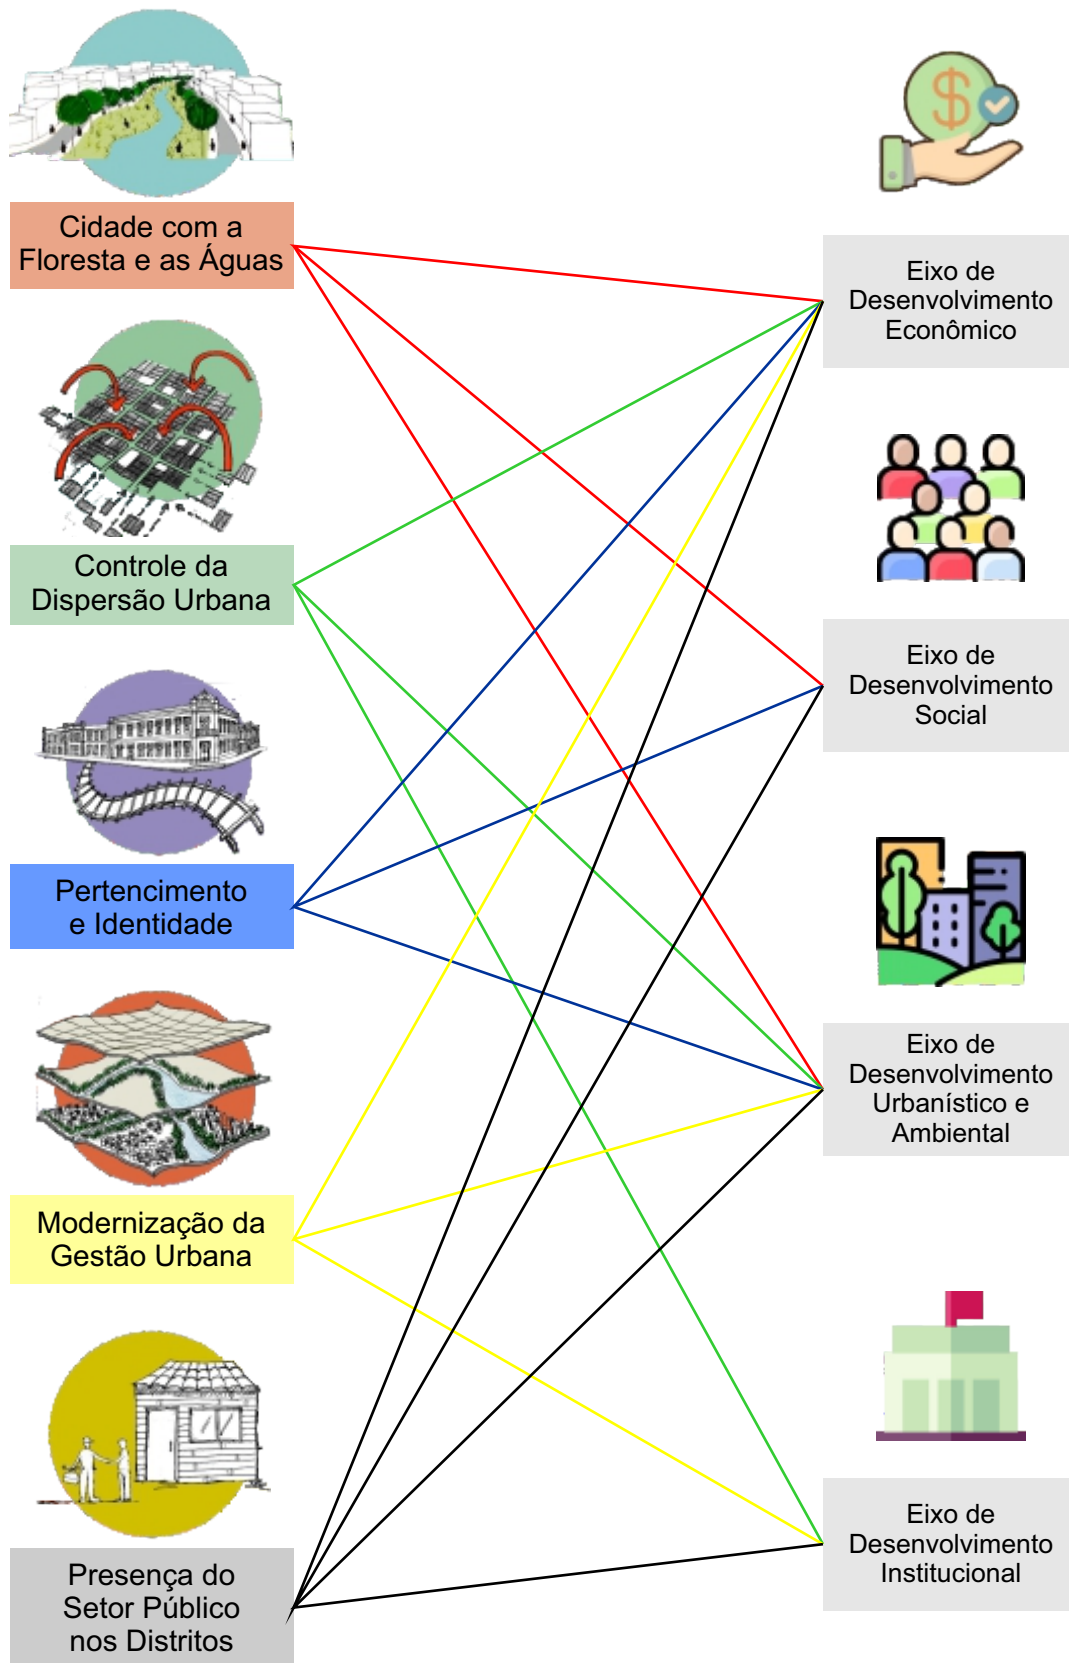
Cidade com a Floresta e as Águas

Controle da Dispersão Urbana

Pertencimento e Identidade

Modernização da Gestão Urbana

Presença do Setor Público nos Distritos

Eixo de Desenvolvimento Econômico

Eixo de Desenvolvimento Social

Eixo de Desenvolvimento Urbanístico e Ambiental

Eixo de Desenvolvimento Institucional